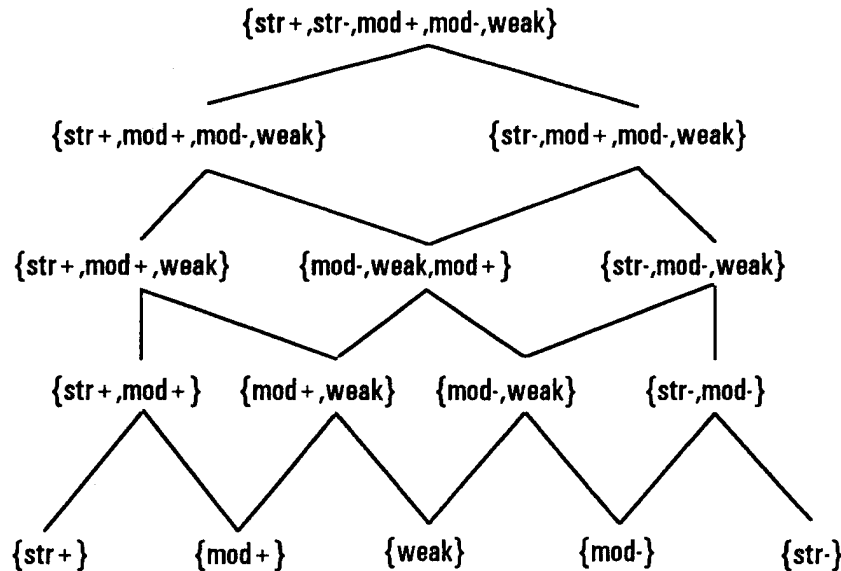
{str+,str-,mod+,mod-,weak}

{str+,mod+,mod-,weak} {str-,mod+,mod-,weak}

{str+,mod+,weak} {mod-,weak,mod+} {str-,mod-,weak}

{str+,mod+} {mod+,weak} {mod-,weak} {str-,mod-}

{str+} {mod+} {weak} {mod-} {str-}